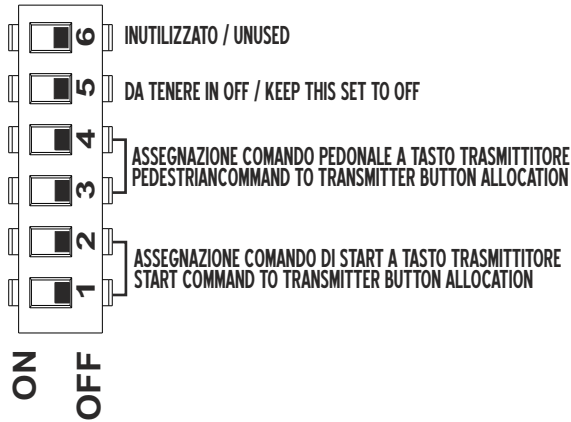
6
INUTILIZZATO / UNUSED
5
DA TENERE IN OFF / KEEP THIS SET TO OFF
4
3
ASSEGNAZIONE COMANDO PEDONALE A TASTO TRASMITTITORE
PEDESTRIANCOMMAND TO TRANSMITTER BUTTON ALLOCATION
2
1
ASSEGNAZIONE COMANDO DI START A TASTO TRASMITTITORE
START COMMAND TO TRANSMITTER BUTTON ALLOCATION
ON
OFF